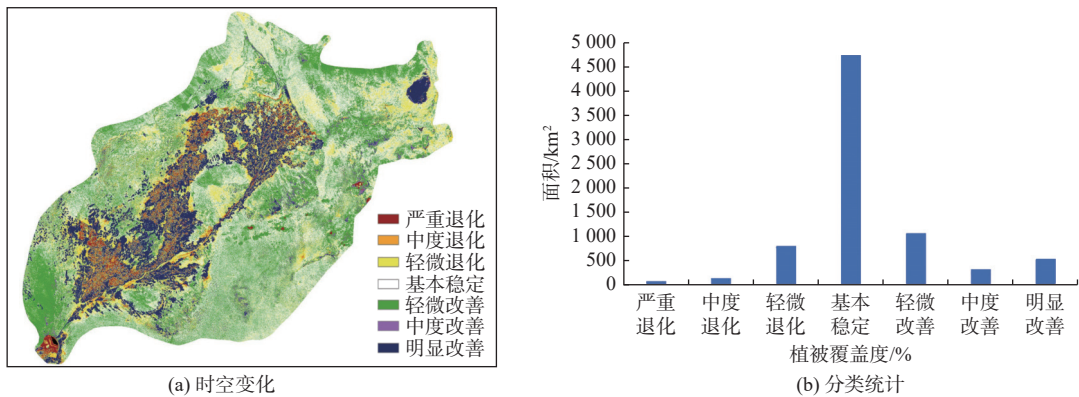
严重退化
中度退化
轻微退化
基本稳定
轻微改善
中度改善
明显改善

(a) 时空变化

面积/km$^2$

5 000
4 500
4 000
3 500
3 000
2 500
2 000
1 500
1 000
500
0

严重退化
中度退化
轻微退化
基本稳定
轻微改善
中度改善
明显改善

植被覆盖度/%

(b) 分类统计